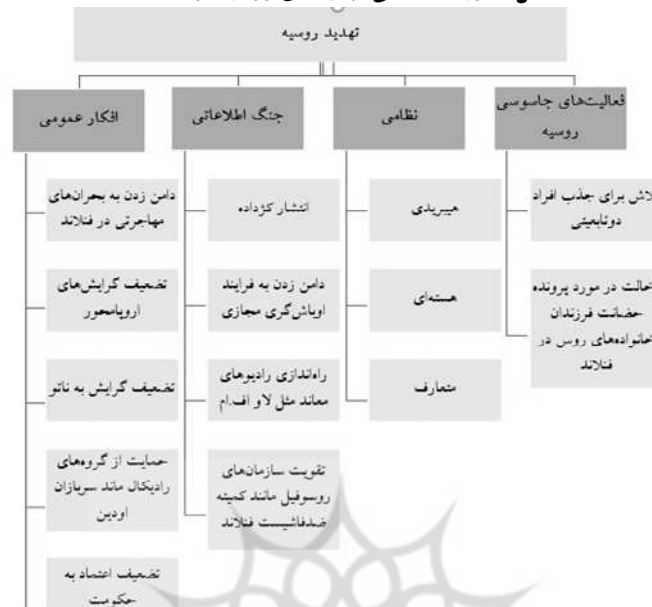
تهدید روسیه

فعالیت‌های جاسوسی روسیه

لاش برای جذب افراد دوتابعیتی

خالت در مورد پرونده حضانت فرزندان خانواده‌های روس در فنلاند

نظامی

هیبریدی

هسته‌ای

متعارف

جنگ اطلاعاتی

انتشار گزاره

دامن زدن به فرایند اوباش‌گری مجازی

راه‌اندازی رادیوهای معاند مثل لاو اف.ام

تقویت سازمان‌های روسوفیل مانند کمیته ضدفاشیست فنلاند

افکار عمومی

دامن زدن به بحران‌های مهاجرتی در فنلاند

تضعیف گرایش‌های اروپامحور

تضعیف گرایش به ناتو

حمایت از گروه‌های رادیکال مانند سربازان اودین

تضعیف اعتماد به حکومت